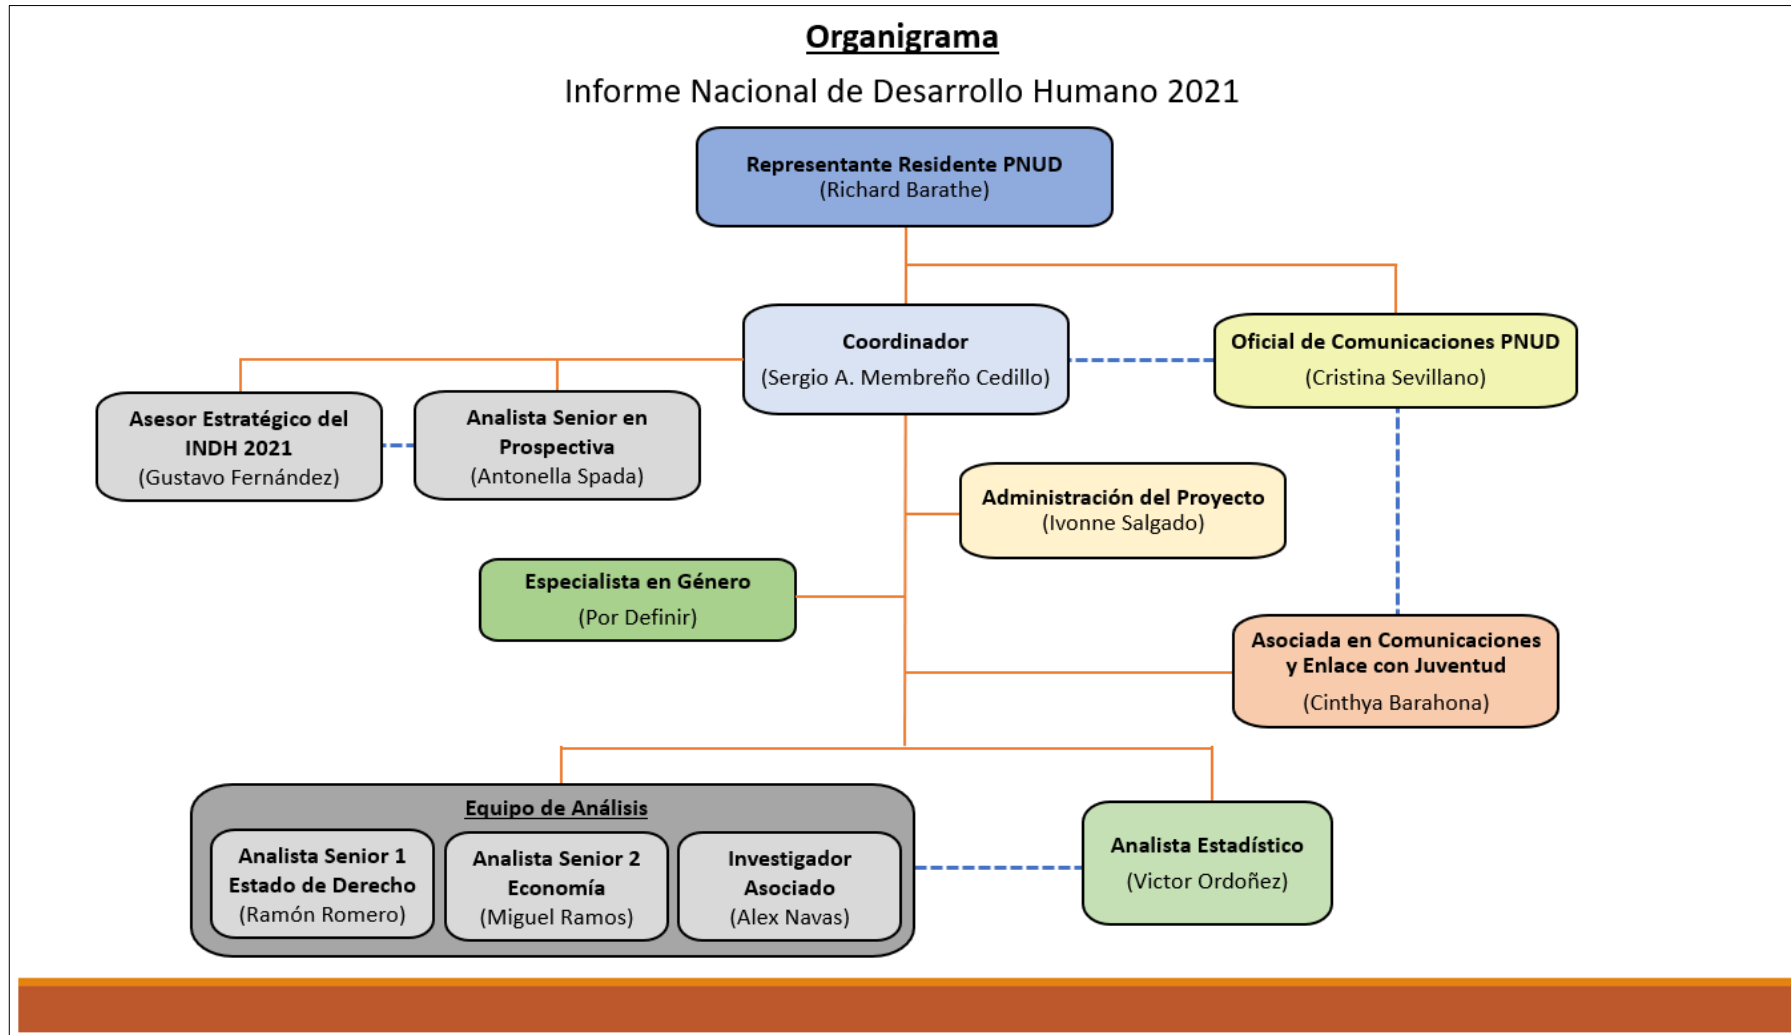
Organigrama

Informe Nacional de Desarrollo Humano 2021

Representante Residente PNUD
(Richard Barathe)

Coordinador
(Sergio A. Membreño Cedillo)

Oficial de Comunicaciones PNUD
(Cristina Sevillano)

Asesor Estratégico del INDH 2021
(Gustavo Fernández)

Analista Senior en Prospectiva
(Antonella Spada)

Administración del Proyecto
(Ivonne Salgado)

Especialista en Género
(Por Definir)

Asociada en Comunicaciones y Enlace con Juventud
(Cinthya Barahona)

Equipo de Análisis

Analista Senior 1 Estado de Derecho
(Ramón Romero)

Analista Senior 2 Economía
(Miguel Ramos)

Investigador Asociado
(Alex Navas)

Analista Estadístico
(Victor Ordoñez)